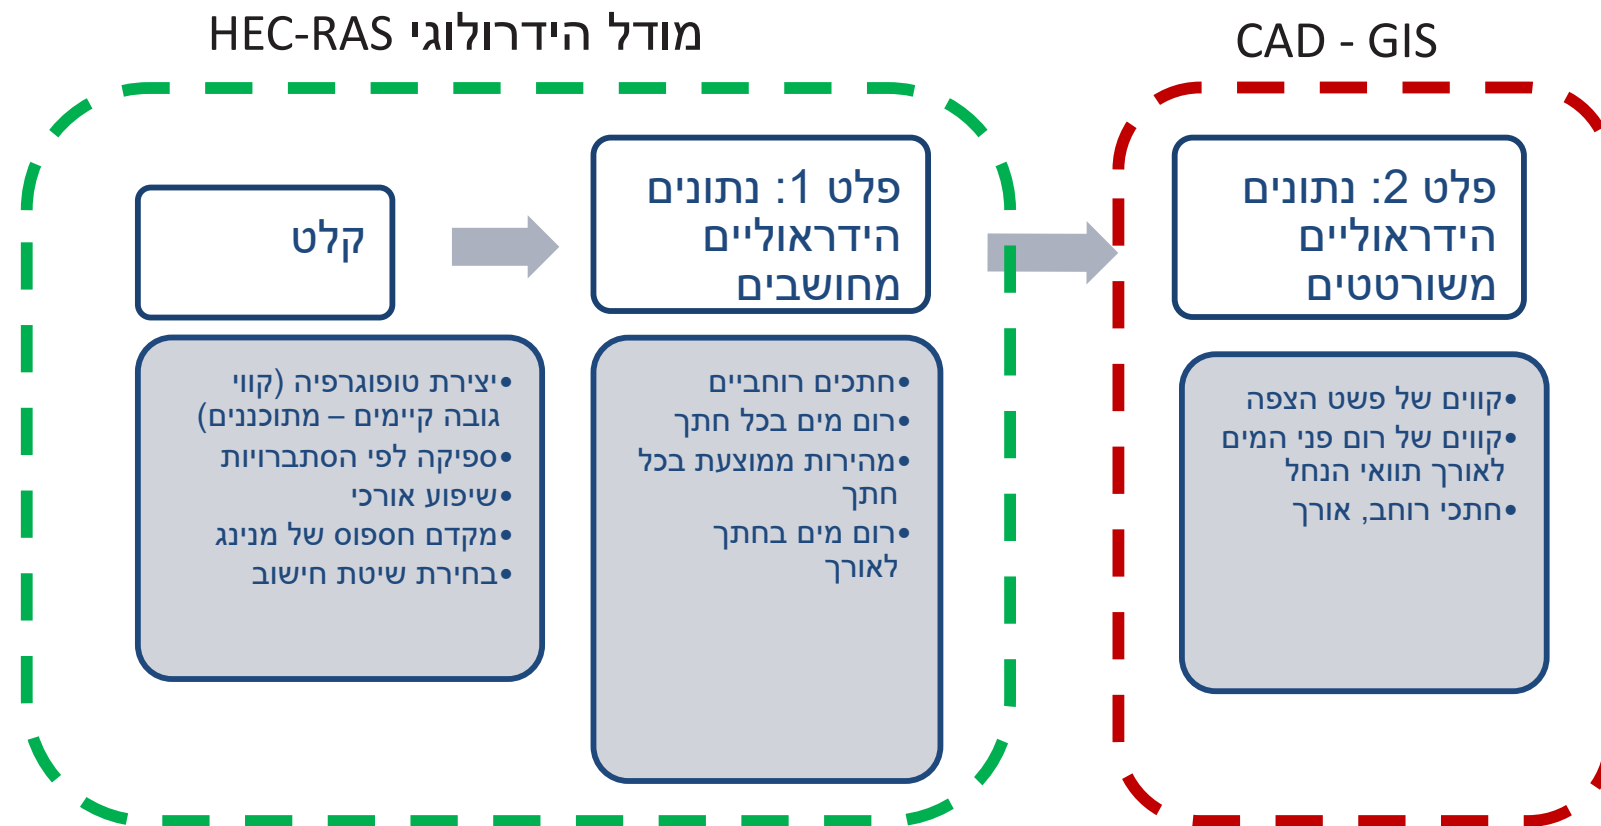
מודל הידרולוגי HEC-RAS

CAD - GIS

קלט

פלט 1: נתונים הידראוליים מחושבים

פלט 2: נתונים הידראוליים משורטטים

•יצירת טופוגרפיה (קווי גובה קיימים – מתוכננים)
•ספיקה לפי הסתברויות
•שיפוע אורכי
•מקדם חספוס של מנינג
•בחירת שיטת חישוב

•חתכים רוחביים
•רום מים בכל חתך
•מהירות ממוצעת בכל חתך
•רום מים בחתך לאורך

•קווים של פשט הצפה
•קווים של רום פני המים לאורך תוואי הנחל
•חתכי רוחב, אורך